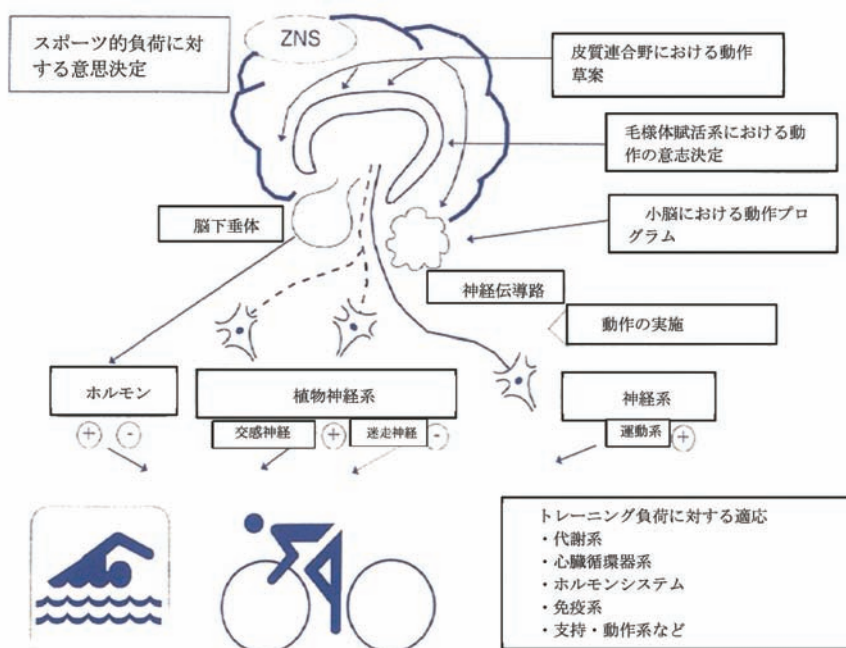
スポーツ的負荷に対する意思決定

ZNS

皮質連合野における動作草案

毛様体賦活系における動作の意志決定

脳下垂体

小脳における動作プログラム

神経伝導路

動作の実施

ホルモン

+ -

植物神経系

交感神経 +

迷走神経 -

神経系

運動系 +

トレーニング負荷に対する適応
・代謝系
・心臓循環器系
・ホルモンシステム
・免疫系
・支持・動作系など